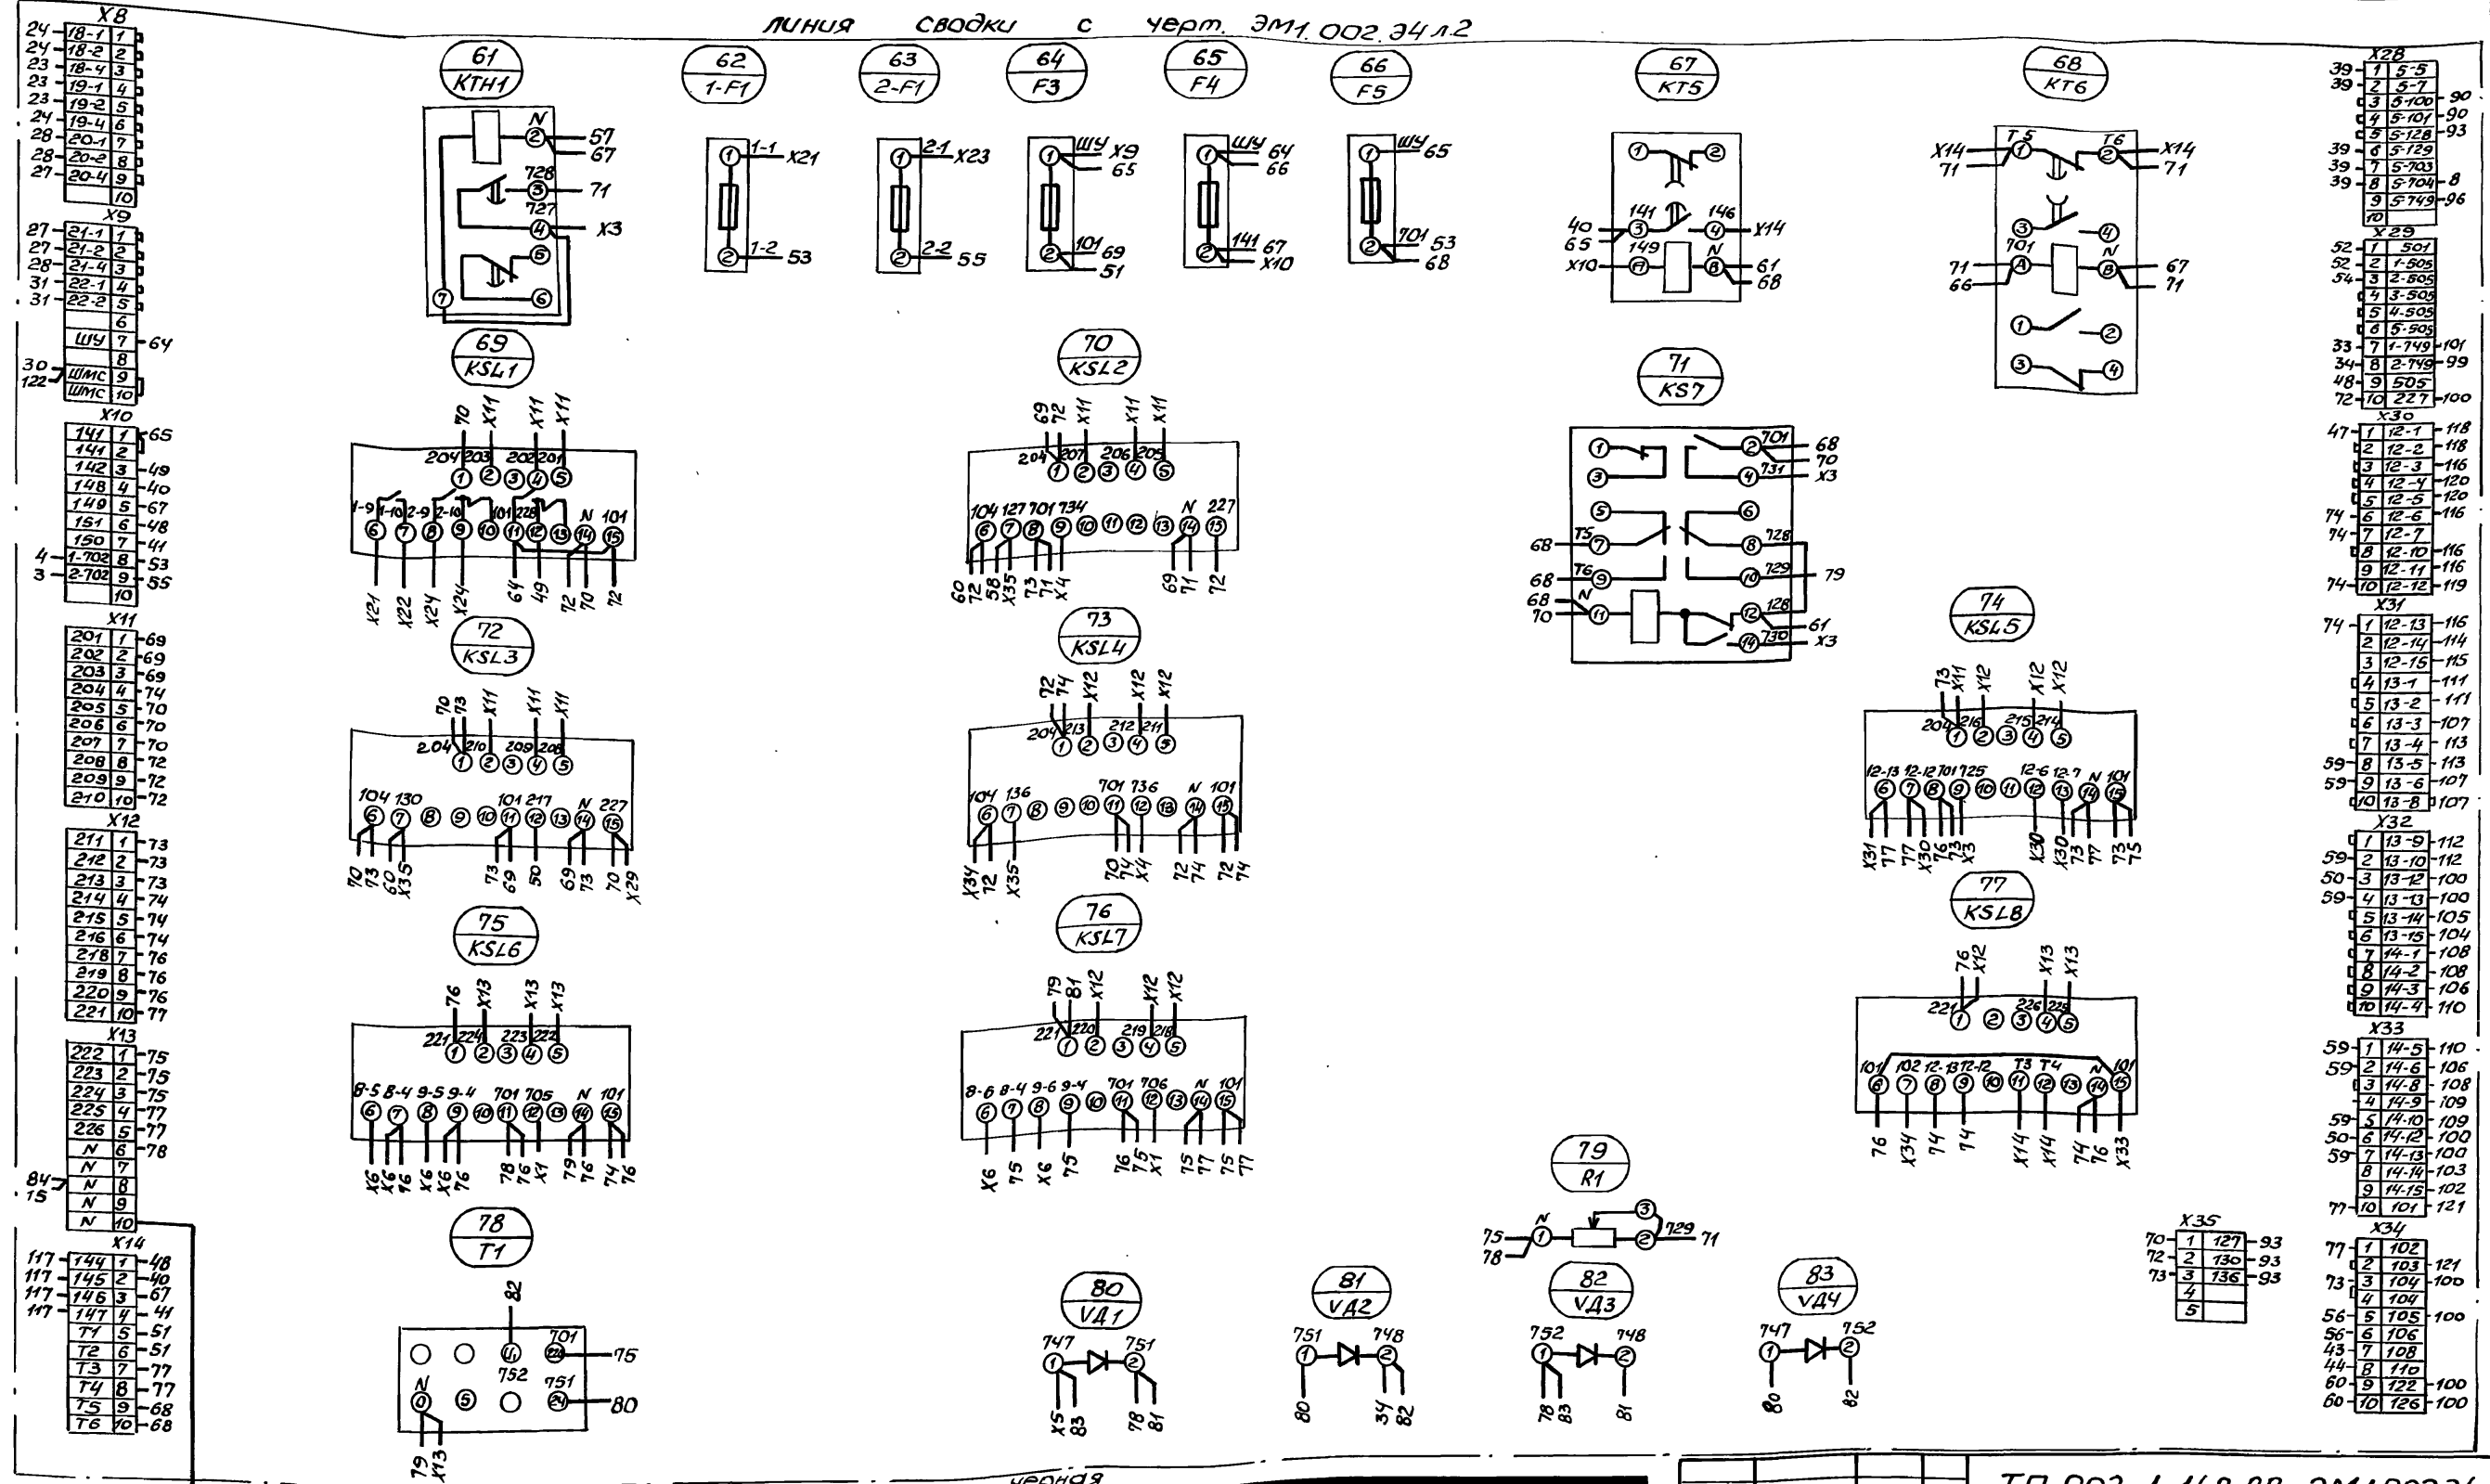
линия сводки с черт. ЭМ1.002.34 л.2

X8
24 18-1 1
24 18-2 2
23 18-4 3
23 19-1 4
23 19-2 5
24 19-4 6
28 20-1 7
28 20-2 8
27 20-4 9
10

X9
27 21-1 1
27 21-2 2
28 21-4 3
31 22-1 4
31 22-2 5
6
ШУ 7 64
8
30 ШМС 9
122 ШМС 10

X10
141 1 65
144 2
142 3 49
148 4 40
149 5 67
151 6 48
150 7 41
4 1-702 8 53
3 2-702 9 55
10

X11
201 1 69
202 2 69
203 3 69
204 4 74
205 5 70
206 6 70
207 7 70
208 8 72
209 9 72
210 10 72

X12
211 1 73
212 2 73
213 3 73
214 4 74
215 5 74
216 6 74
218 7 76
219 8 76
220 9 76
221 10 77

X13
222 1 75
223 2 75
224 3 75
225 4 77
226 5 77
N 6 78
N 7
84 15 N 8
N 9
N 10

X14
117 144 1 48
117 145 2 40
117 146 3 67
117 147 4 41
T1 5 51
T2 6 51
T3 7 77
T4 8 77
T5 9 68
T6 10 68

61 KTH1
N 2 57 67
728 3 71
727 4 X3
5 7 6

62 1-F1
1 1-1 X21
2 1-2 53

63 2-F1
1 2-1 X23
2 2-2 55

64 F3
1 ШУ X9 65
2 101 69 51

65 F4
1 ШУ 64 66
2 141 67 X10

66 F5
1 ШУ 65
2 701 53 68

67 KT5
1 2
40 65 141 3 146 4 X14
X10 149 11 N 8 61 68

68 KT6
X14 71 T5 1 T6 2 X14 71
3 4
71 66 701 A N B 67 71
1 2
3 4

69 KSL1
70 X11 X11 X11
204 203 1 2 202 3 201 4 5
1-9 6 1-10 7 2-9 8 2-10 9 10 101 11 228 12 13 N 14 101 15
X21 X22 X24 X24 64 49 72 70 72

70 KSL2
69 72 X11 X11 X11
204 207 1 2 206 3 205 4 5
104 6 127 7 701 8 734 9 10 11 12 13 N 14 227 15
60 72 58 X35 73 71 X4 69 71 72

71 KS7
1 3 701 2 68 70 731 4 X3
5 6
68 T5 7 728 8
68 T6 9 729 10 79
68 70 N 11 128 12 61
730 14 X3

72 KSL3
70 73 X11 X11 X11
204 210 1 2 209 3 208 4 5
104 6 130 7 8 9 10 101 11 217 12 13 N 14 227 15
70 73 60 X35 73 69 50 69 73 70 X29

73 KSL4
72 74 X12 X12 X12
204 213 1 2 212 3 211 4 5
104 6 136 7 8 9 10 701 11 736 12 13 N 14 101 15
X34 72 X35 70 74 X4 72 74 72 74

74 KSL5
73 X11 X12 X12 X12
204 216 1 2 3 215 4 214 5
12-13 6 12-12 7 701 8 725 9 10 11 12-6 12 12-7 13 N 14 101 15
X31 77 77 X30 76 73 X3 X30 X30 73 77 73 75

75 KSL6
76 X13 X13 X13
221 224 1 2 223 3 222 4 5
8-5 6 8-4 7 9-5 8 9-4 9 10 701 11 705 12 13 N 14 101 15
X6 X6 76 X6 76 78 76 X1 79 76 74 76

76 KSL7
79 81 X12 X12 X12
221 220 1 2 219 3 218 4 5
8-6 6 8-4 7 9-6 8 9-4 9 10 701 11 706 12 13 N 14 101 15
X6 75 X6 75 76 75 X1 75 77 75 77

77 KSL8
76 X12 X13 X13
221 1 2 226 3 225 4 5
101 6 102 7 12-13 8 12-12 9 10 T3 11 T4 12 13 N 14 101 15
76 X34 74 74 X14 X14 74 76 X33

78 T1
82
701 22 75
N 0 5 4 752 751 24 80
79 X13

79 R1
75 78 N 1 3 729 2 71

80 VД1
747 1 751 2
X5 83 78 81

81 VД2
751 1 748 2
80 34 82

82 VД3
752 1 748 2
78 83 81

83 VД4
747 1 752 2
80 82

X28
39 1 5-5
39 2 5-7
3 5-100 90
4 5-101 90
5 5-128 93
39 6 5-129
39 7 5-703
39 8 5-704 8
9 5-749 96
10

X29
52 1 501
52 2 1-505
54 3 2-505
4 3-505
5 4-505
6 5-505
33 7 1-749 101
34 8 2-749 99
48 9 505
72 10 227 100

X30
47 1 12-1 118
2 12-2 118
3 12-3 116
4 12-4 120
5 12-5 120
74 6 12-6 116
74 7 12-7
8 12-10 116
9 12-11 116
74 10 12-12 119

X31
74 1 12-13 116
2 12-14 114
3 12-15 115
4 13-1 111
5 13-2 111
6 13-3 107
7 13-4 113
59 8 13-5 113
59 9 13-6 107
10 13-8 107

X32
1 13-9 112
59 2 13-10 112
50 3 13-12 100
59 4 13-13 100
5 13-14 105
6 13-15 104
7 14-1 108
8 14-2 108
9 14-3 106
10 14-4 110

X33
59 1 14-5 110
59 2 14-6 106
3 14-8 108
4 14-9 109
59 5 14-10 109
50 6 14-12 100
59 7 14-13 100
8 14-14 103
9 14-15 102
77 10 101 121

X34
77 1 102
2 103 121
73 3 104 100
4 104
56 5 105 100
56 6 106
43 7 108
44 8 110
60 9 122 100
60 10 126 100

X35
70 1 127 93
72 2 130 93
73 3 136 93
4
5

черная

ТП 902-1-148.88 ЭМ1.002.34